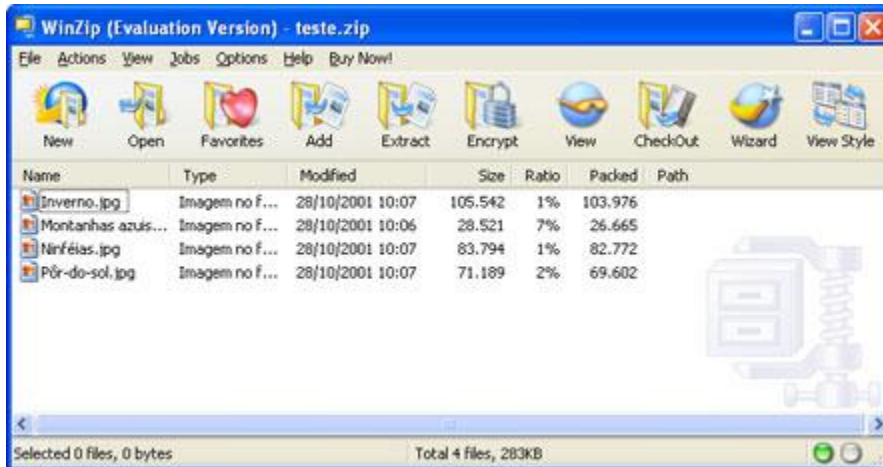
WinZip (Evaluation Version) - teste.zip

File Actions View Jobs Options Help Buy Now!

New Open Favorites Add Extract Encrypt View CheckOut Wizard View Style

| Name | Type | Modified | Size | Ratio | Packed | Path |
|---|---|---|---|---|---|---|
| Inverno.jpg | Imagem no f... | 28/10/2001 10:07 | 105.542 | 1% | 103.976 | |
| Montanhas azuis... | Imagem no f... | 28/10/2001 10:06 | 28.521 | 7% | 26.665 | |
| Ninféias.jpg | Imagem no f... | 28/10/2001 10:07 | 83.794 | 1% | 82.772 | |
| Pôr-do-sol.jpg | Imagem no f... | 28/10/2001 10:07 | 71.189 | 2% | 69.602 | |

Selected 0 files, 0 bytes Total 4 files, 283KB